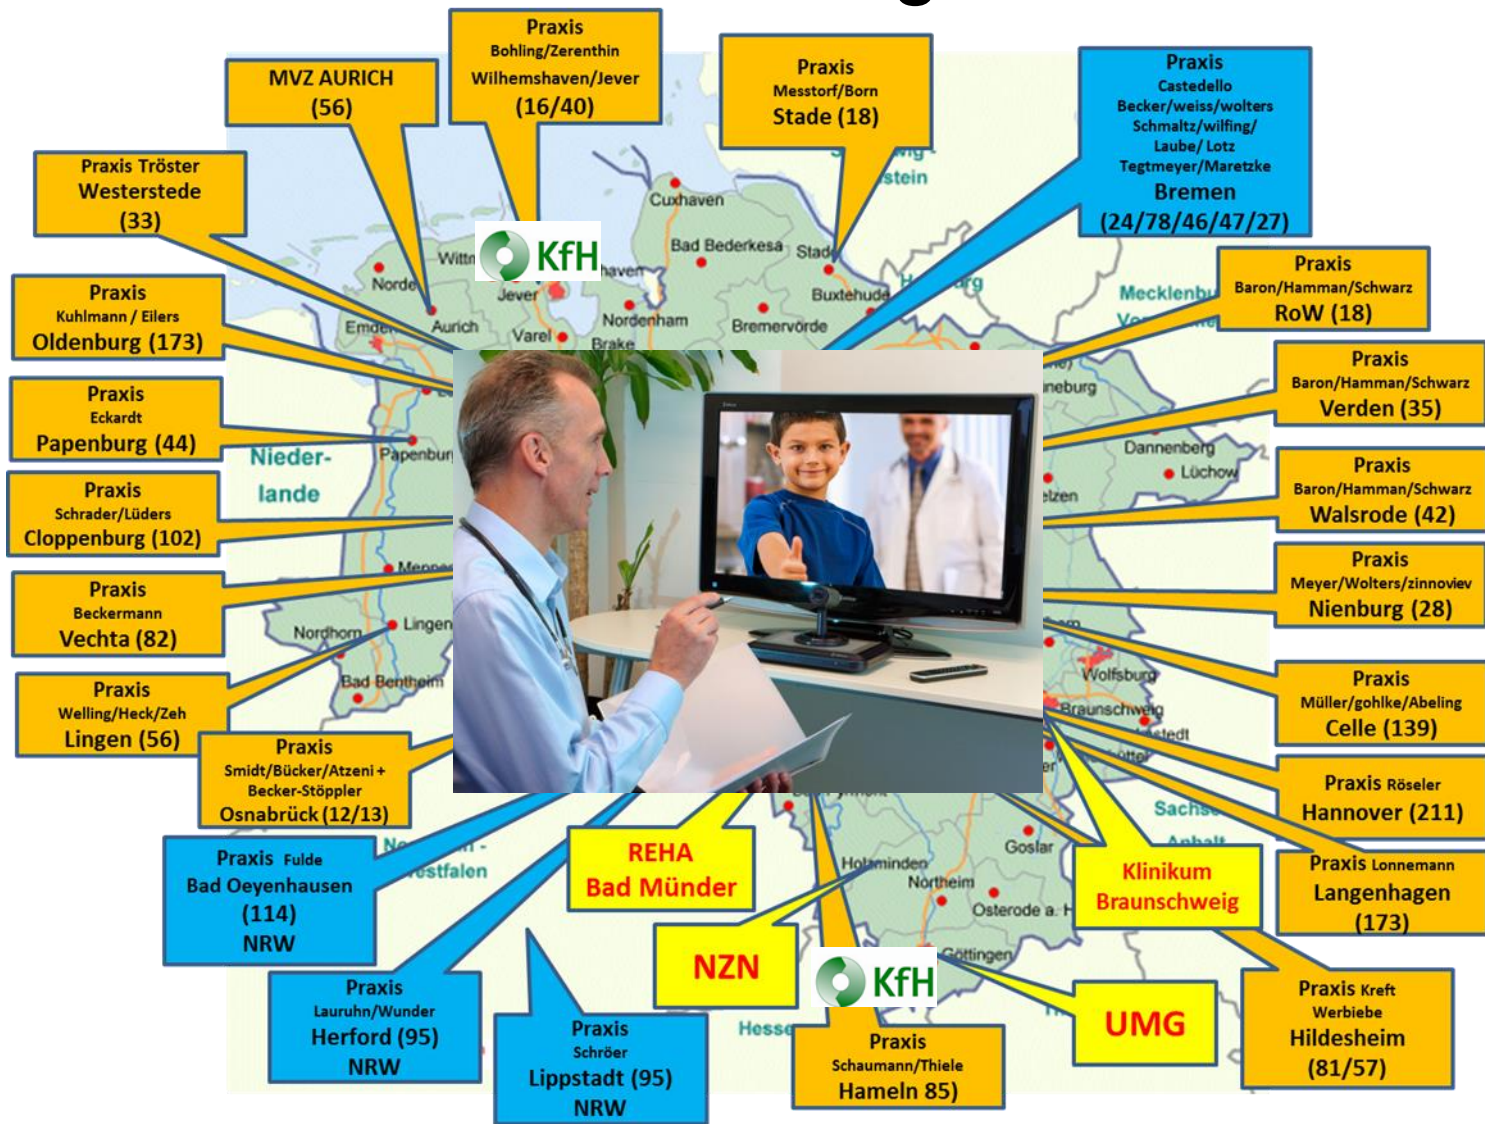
MVZ AURICH (56)

Praxis Bohling/Zerenthin Wilhemshaven/Jever (16/40)

Praxis Messtorf/Born Stade (18)

Praxis Castedello Becker/weiss/wolters Schmaltz/wilfing/ Laube/ Lotz Tegtmeyer/Maretzke Bremen (24/78/46/47/27)

Praxis Tröster Westerstede (33)

KfH

Praxis Kuhlmann / Eilers Oldenburg (173)

Praxis Baron/Hamman/Schwarz RoW (18)

Praxis Baron/Hamman/Schwarz Verden (35)

Praxis Eckardt Papenburg (44)

Praxis Baron/Hamman/Schwarz Walsrode (42)

Praxis Schrader/Lüders Cloppenburg (102)

Praxis Meyer/Wolters/zinnoviev Nienburg (28)

Praxis Beckermann Vechta (82)

Praxis Müller/gohlke/Abeling Celle (139)

Praxis Welling/Heck/Zeh Lingen (56)

Praxis Smidt/Bücker/Atzeni + Becker-Stöppler Osnabrück (12/13)

Praxis Röseler Hannover (211)

Praxis Fulde Bad Oeyenhausen (114) NRW

REHA Bad Münder

Klinikum Braunschweig

Praxis Lonnemann Langenhagen (173)

NZN

KfH

UMG

Praxis Lauruhn/Wunder Herford (95) NRW

Praxis Schröer Lippstadt (95) NRW

Praxis Schaumann/Thiele Hameln 85)

Praxis Kreft Werbiebe Hildesheim (81/57)

Cuxhaven, Bad Bederkesa, Stade, Buxtehude, Norden, Wittm, Jever, Emden, Aurich, Varel, Nordenham, Brake, Bremervörde, Mecklenbu, Niederlande, Papenburg, Meppen, Nordhorn, Lingen, Bad Bentheim, Dannenberg, Lüchow, Wolfsburg, Braunschweig, Sachsen-Anhalt, Goslar, Holzminden, Northeim, Osterode a. H, Göttingen, Hessen, Nordrhein-Westfalen